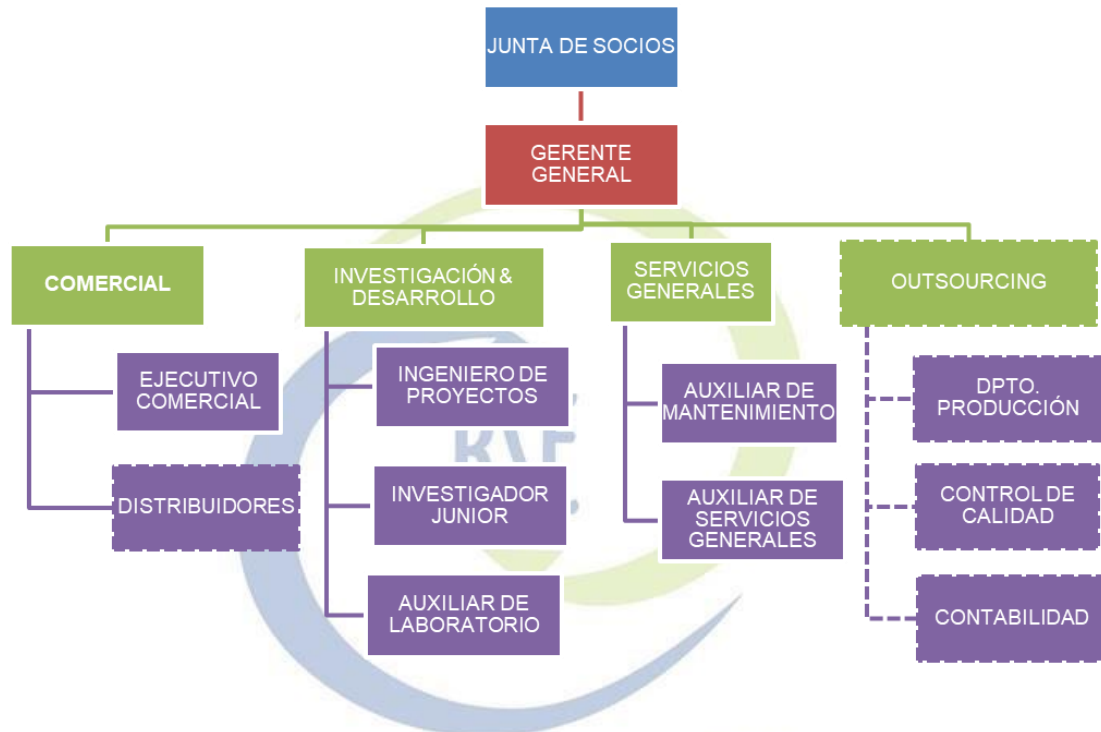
JUNTA DE SOCIOS

GERENTE GENERAL

COMERCIAL

EJECUTIVO COMERCIAL

DISTRIBUIDORES

INVESTIGACIÓN & DESARROLLO

INGENIERO DE PROYECTOS

INVESTIGADOR JUNIOR

AUXILIAR DE LABORATORIO

SERVICIOS GENERALES

AUXILIAR DE MANTENIMIENTO

AUXILIAR DE SERVICIOS GENERALES

OUTSOURCING

DPTO. PRODUCCIÓN

CONTROL DE CALIDAD

CONTABILIDAD